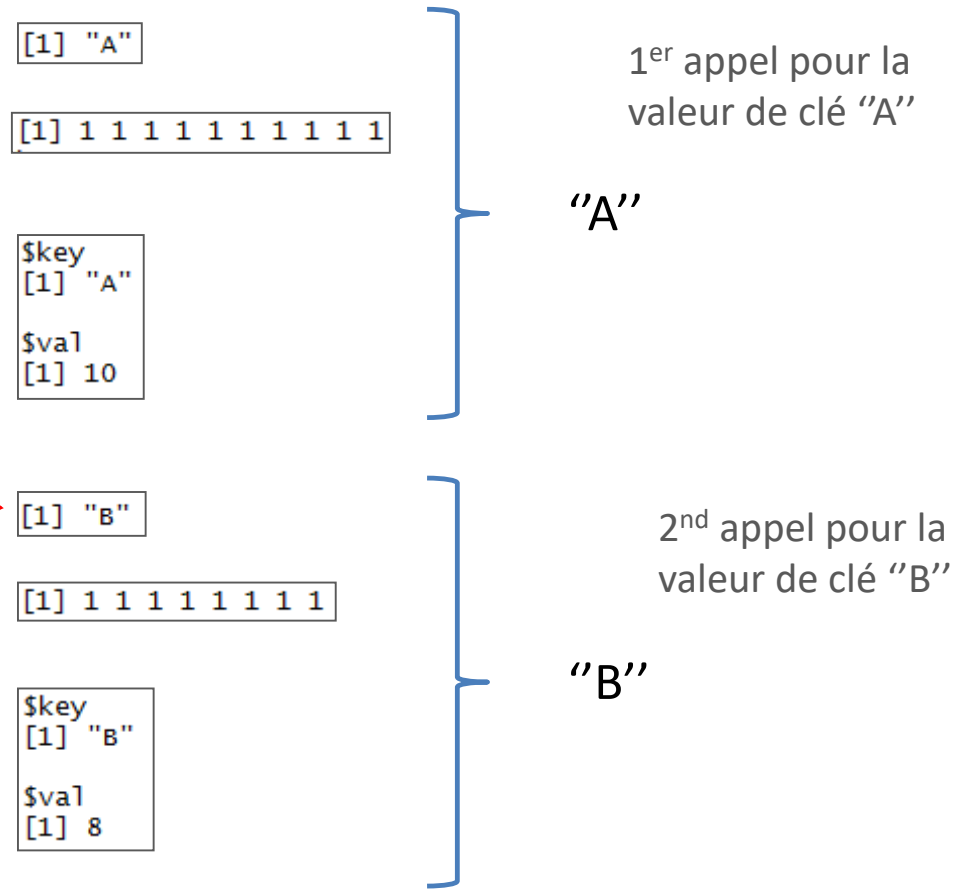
[1] "A"

[1] 1 1 1 1 1 1 1 1 1 1

$key
[1] "A"

$val
[1] 10

1$^{er}$ appel pour la valeur de clé ''A''

''A''

[1] "B"

[1] 1 1 1 1 1 1 1 1

$key
[1] "B"

$val
[1] 8

2$^{nd}$ appel pour la valeur de clé ''B''

''B''